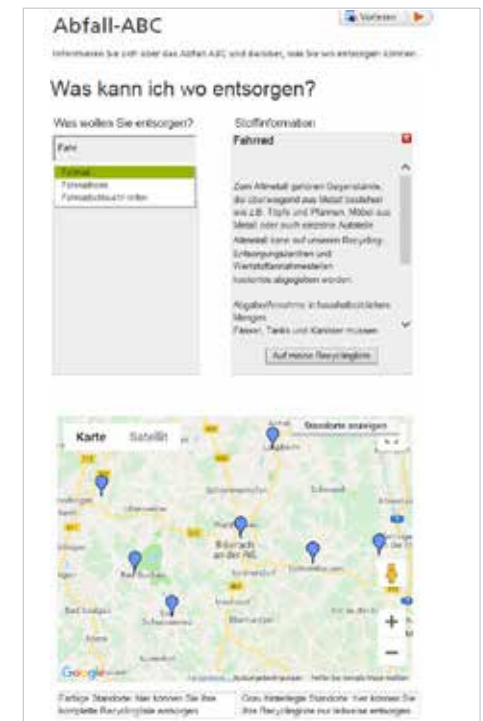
Abfall-ABC

Vorlesen

Informieren Sie sich über das Abfall-ABC und darüber, was Sie wo entsorgen können.

Was kann ich wo entsorgen?

Was wollen Sie entsorgen?

Fahr

Fahrrad
Fahrradhelm
Fahrradschlauch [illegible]

Stoffinformation

Fahrrad

Zum Altmetall gehören Gegenstände, die überwiegend aus Metall bestehen wie z.B. Töpfe und Pfannen, Möbel aus Metall oder auch einzelne Autoteile.

Altmetall kann auf unseren Recycling-Entsorgungszentren und Wertstoffannahmestellen kostenlos abgegeben werden.

Abgabe/Annahme in haushaltsüblichen Mengen.
Fässer, Tanks und Kanister müssen

Auf meine Recyclingliste

Karte Satellit

Standorte anzeigen

Biberach an der Riß

Google

Farbige Standorte: hier können Sie Ihre komplette Recyclingliste entsorgen.

Grau hinterlegte Standorte: hier können Sie Ihre Recyclingliste nur teilweise entsorgen.